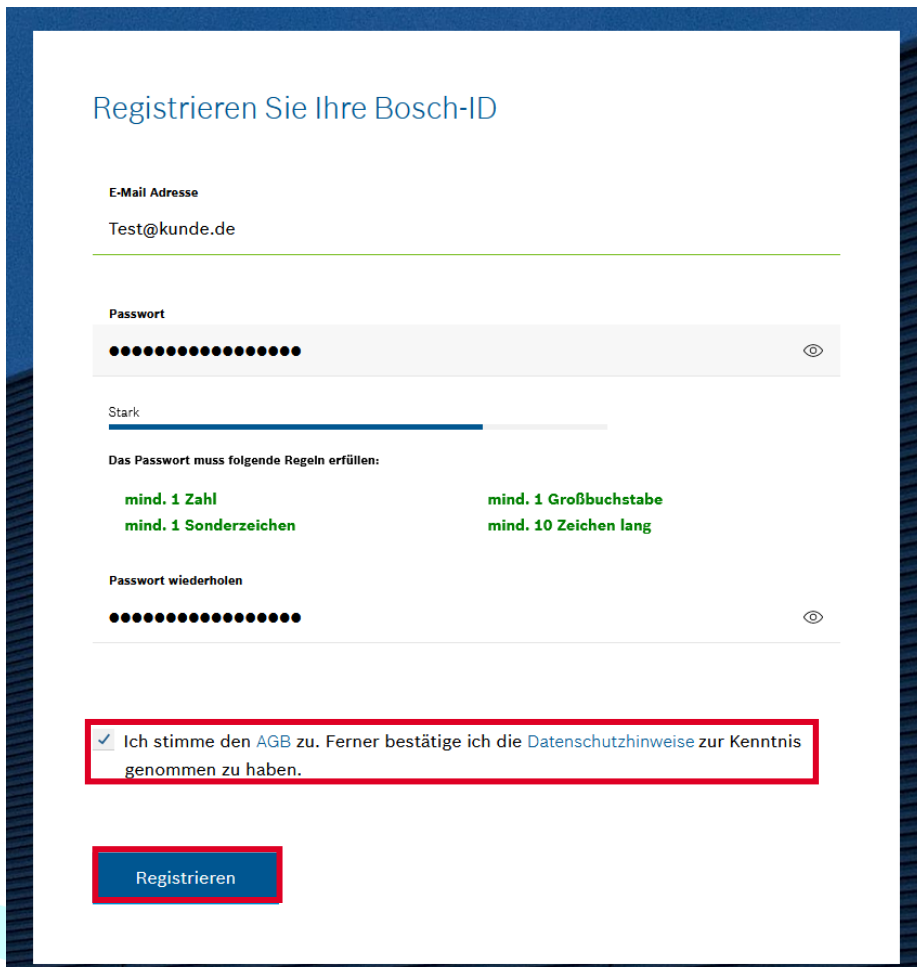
Registrieren Sie Ihre Bosch-ID

E-Mail Adresse

Test@kunde.de

Passwort

●●●●●●●●●●●●●●●●●

Stark

Das Passwort muss folgende Regeln erfüllen:

mind. 1 Zahl

mind. 1 Sonderzeichen

mind. 1 Großbuchstabe

mind. 10 Zeichen lang

Passwort wiederholen

●●●●●●●●●●●●●●●●●

Ich stimme den AGB zu. Ferner bestätige ich die Datenschutzhinweise zur Kenntnis genommen zu haben.

Registrieren